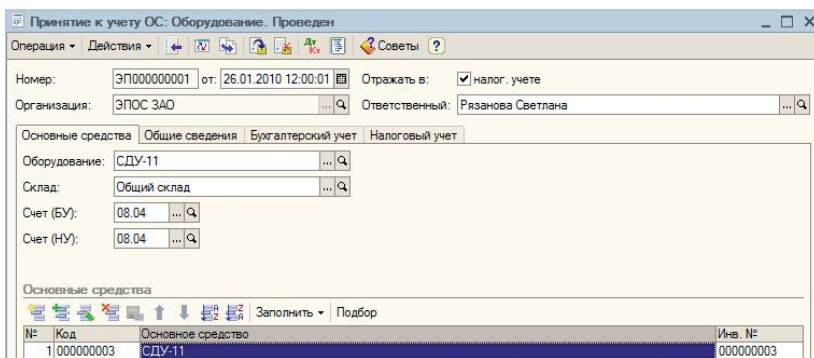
Принятие к учету ОС: Оборудование. Проведен

Операция • Действия • Советы ?

Номер: ЭП000000001 от: 26.01.2010 12:00:01 Отражать в: налог. учете

Организация: ЭПОС ЗАО Ответственный: Рязанова Светлана

Основные средства | Общие сведения | Бухгалтерский учет | Налоговый учет

Оборудование: СДУ-11

Склад: Общий склад

Счет (БУ): 08.04

Счет (НУ): 08.04

Основные средства

Заполнить • Подбор

| № | Код | Основное средство | Инв. № |
|---|---|---|---|
| 1 | 000000003 | СДУ-11 | 000000003 |